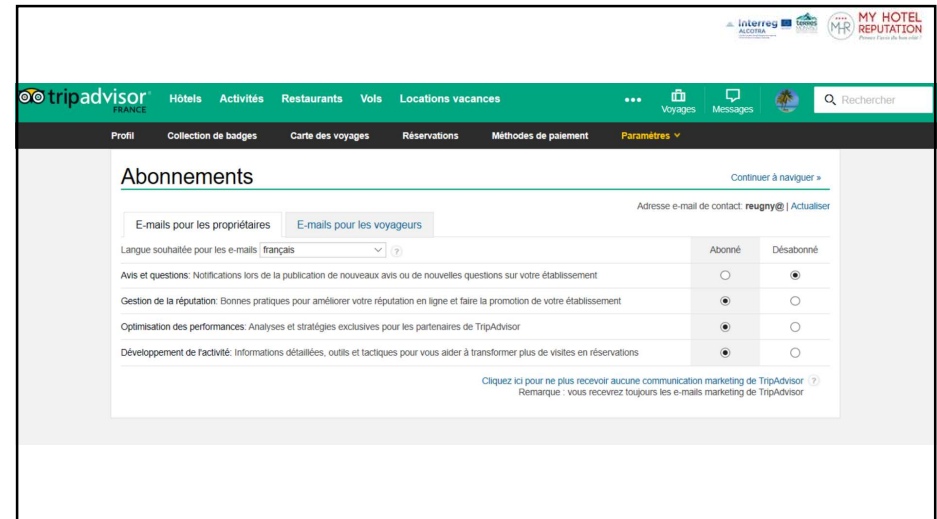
Interreg ALCOTRA

MY HOTEL REPUTATION

tripadvisor FRANCE

Hôtels Activités Restaurants Vols Locations vacances ••• Voyages Messages Rechercher

Profil Collection de badges Carte des voyages Réservations Méthodes de paiement Paramètres

Abonnements

Continuer à naviguer »

Adresse e-mail de contact: reugny@ | Actualiser

E-mails pour les propriétaires E-mails pour les voyageurs

| Langue souhaitée pour les e-mails français ? | Abonné | Désabonné |
|---|---|---|
| Avis et questions: Notifications lors de la publication de nouveaux avis ou de nouvelles questions sur votre établissement | ○ | ◉ |
| Gestion de la réputation: Bonnes pratiques pour améliorer votre réputation en ligne et faire la promotion de votre établissement | ◉ | ○ |
| Optimisation des performances: Analyses et stratégies exclusives pour les partenaires de TripAdvisor | ◉ | ○ |
| Développement de l'activité: Informations détaillées, outils et tactiques pour vous aider à transformer plus de visites en réservations | ◉ | ○ |

Cliquez ici pour ne plus recevoir aucune communication marketing de TripAdvisor ?
Remarque : vous recevrez toujours les e-mails marketing de TripAdvisor